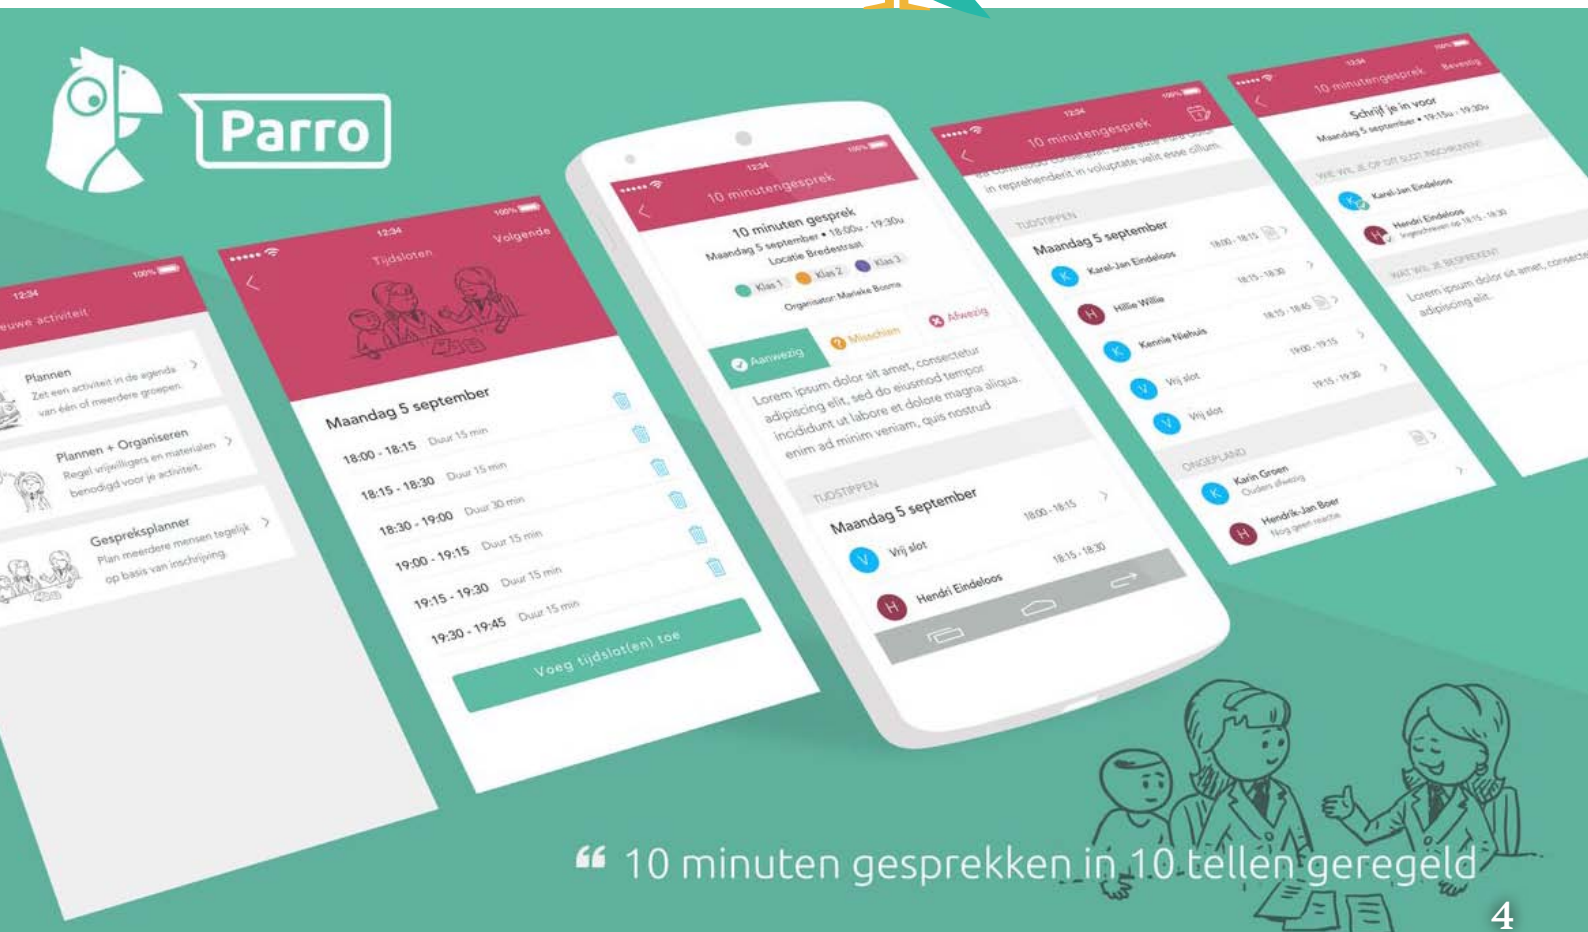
Parro

12:34
100%
euwe activiteit
Plannen
Zet een activiteit in de agenda van één of meerdere groepen.
Plannen + Organiseren
Regel vrijwilligers en materialen benodigd voor je activiteit.
Gespreksplanner
Plan meerdere mensen tegelijk op basis van inschrijving.

12:34
100%
Tijdsloten
Volgende
Maandag 5 september
18:00 - 18:15 Duur 15 min
18:15 - 18:30 Duur 15 min
18:30 - 19:00 Duur 30 min
19:00 - 19:15 Duur 15 min
19:15 - 19:30 Duur 15 min
19:30 - 19:45 Duur 15 min
Voeg tijdslot(en) toe

12:34
100%
10 minutengesprek
10 minuten gesprek
Maandag 5 september • 18:00u - 19:30u
Locatie Bredestraat
Klas 1 Klas 2 Klas 3
Organisator: Marieke Booma
Aanwezig Misschien Afwezig
Lorem ipsum dolor sit amet, consectetur adipiscing elit, sed do eiusmod tempor incididunt ut labore et dolore magna aliqua. enim ad minim veniam, quis nostrud
TIJDSTIPPEN
Maandag 5 september
Vrij slot 18:00 - 18:15
Hendri Eindeloos 18:15 - 18:30

12:34
100%
10 minutengesprek
in reprehenderit in voluptate velit esse cillum
TIJDSTIPPEN
Maandag 5 september
Karel-Jan Eindeloos 18:00 - 18:15
Hillie Willie 18:15 - 18:30
Kennie Niehuis 18:15 - 18:45
Vrij slot 19:00 - 19:15
Vrij slot 19:15 - 19:30
ONGEPLAND
Karin Groen Ouders afwezig
Hendrik-Jan Boer Nog geen reactie

12:34
100%
10 minutengesprek
Bevestig
Schrijf je in voor
Maandag 5 september • 19:15u - 19:30u
WIE WIL JE OP DIT SLOT INSCHRIJVEN?
Karel-Jan Eindeloos
Hendri Eindeloos
Ingeschreven op 18:15 - 18:30
WAT WIL JE BESPREKEN?
Lorem ipsum dolor sit amet, consectetur adipiscing elit.

“ 10 minuten gesprekken in 10 tellen geregeld

4